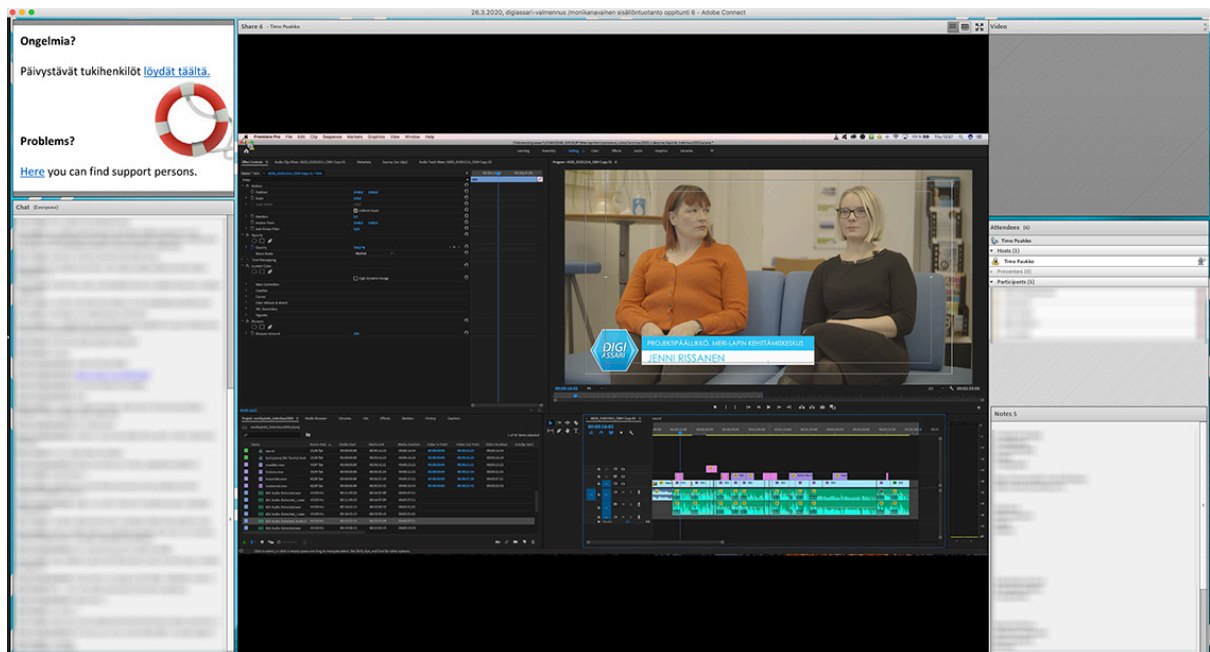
26.3.2020, digiassari-valmennus /monikanavainen sisällöntuotanto oppitunti 6 - Adobe Connect

Ongelmia?

Päivystävät tukihenkilöt löydät täältä.

Problems?

Here you can find support persons.

Chat (Everyone)

Share 6 · Timo Puukko

Video

Premiere Pro File Edit Clip Sequence Markers Graphics View Window Help

DIGI ASSARI

PROJEKTIPÄÄLLIKKÖ, MERI-LAPIN KEHITTÄMISKESKUS

JENNI RISSANEN

Attendees (4)

Timo Puukko

Hosts (1)

Timo Puukko

Presenters (0)

Participants (3)

Notes 5